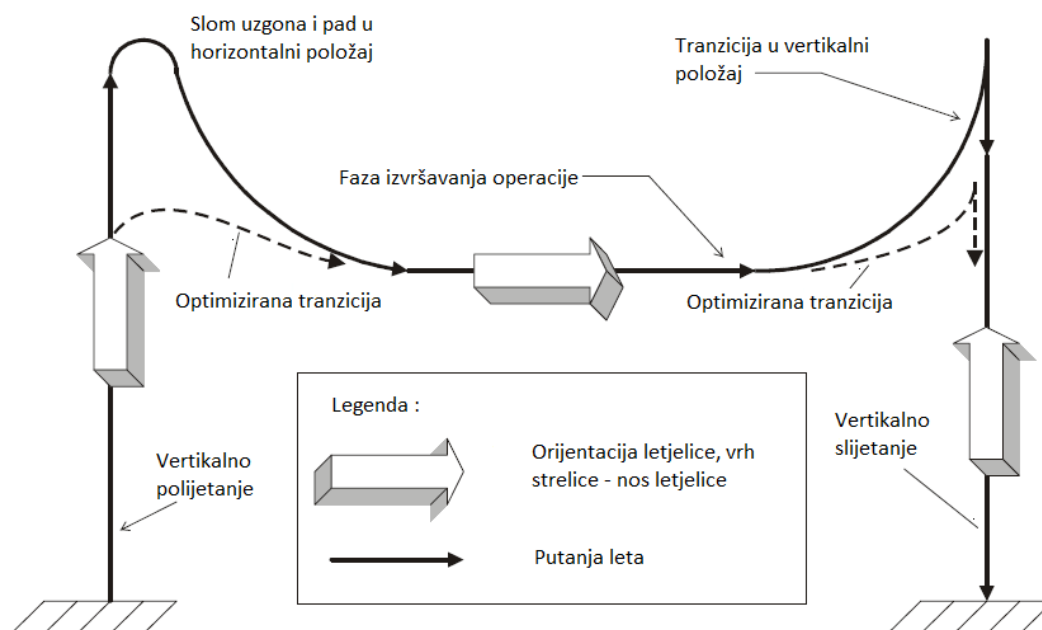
Slom uzgona i pad u horizontalni položaj

Tranzicija u vertikalni položaj

Faza izvršavanja operacije

Optimizirana tranzicija

Optimizirana tranzicija

Legenda :

Orijentacija letjelice, vrh strelice - nos letjelice

Putanja leta

Vertikalno polijetanje

Vertikalno slijetanje